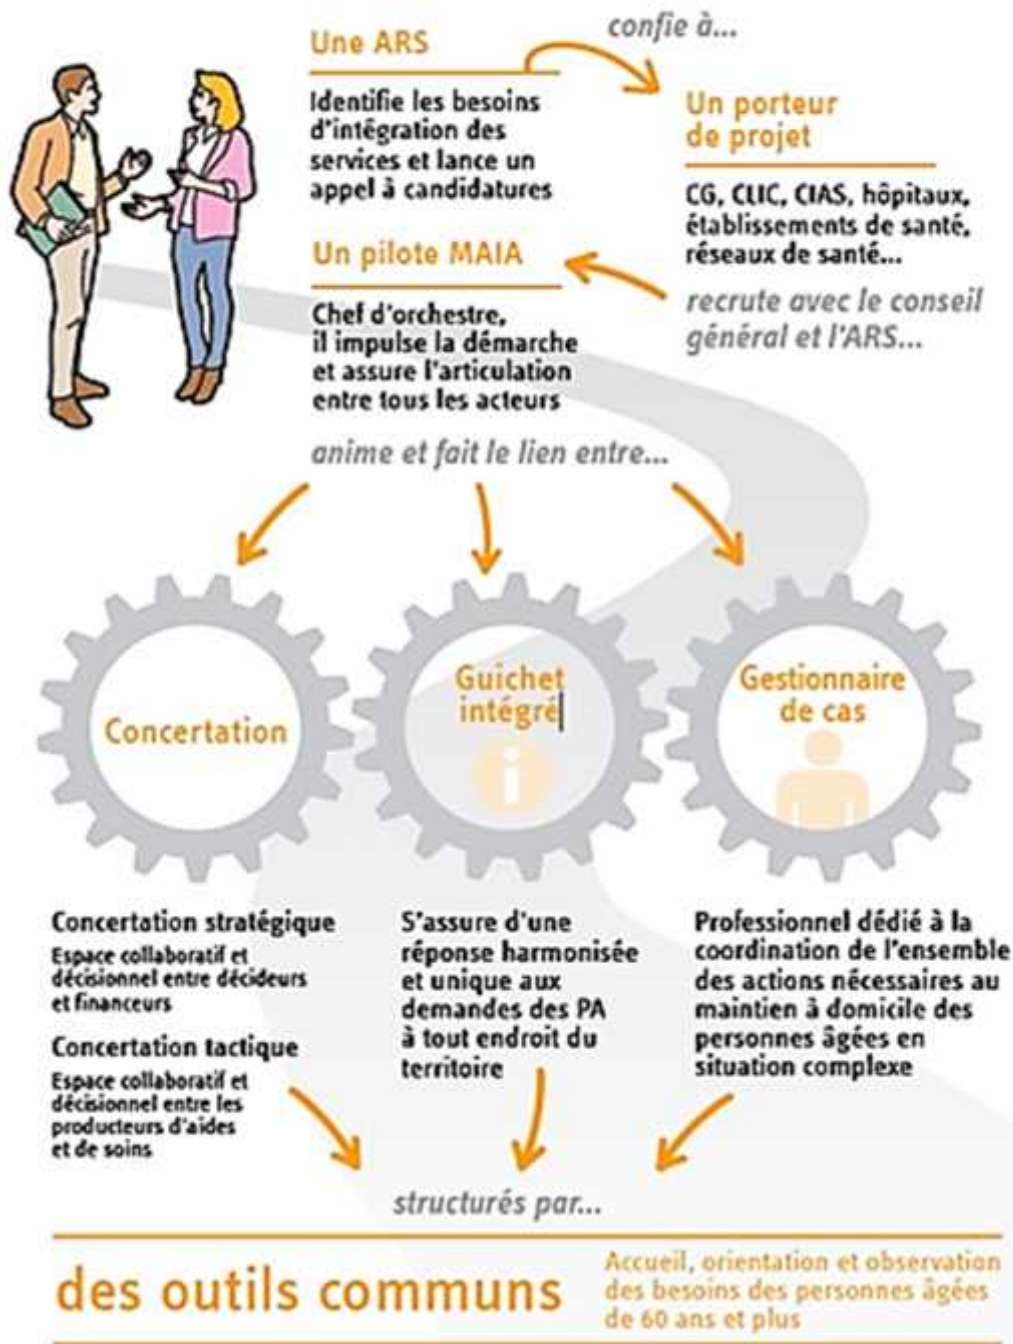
Une ARS

Identifie les besoins d'intégration des services et lance un appel à candidatures

confie à...

Un porteur de projet

CG, CLIC, CIAS, hôpitaux, établissements de santé, réseaux de santé...

recrute avec le conseil général et l'ARS...

Un pilote MAIA

Chef d'orchestre, il impulse la démarche et assure l'articulation entre tous les acteurs

anime et fait le lien entre...

Concertation

Guichet intégré

Gestionnaire de cas

Concertation stratégique

Espace collaboratif et décisionnel entre décideurs et financeurs

Concertation tactique

Espace collaboratif et décisionnel entre les producteurs d'aides et de soins

S'assure d'une réponse harmonisée et unique aux demandes des PA à tout endroit du territoire

Professionnel dédié à la coordination de l'ensemble des actions nécessaires au maintien à domicile des personnes âgées en situation complexe

structurés par...

des outils communs

Accueil, orientation et observation des besoins des personnes âgées de 60 ans et plus